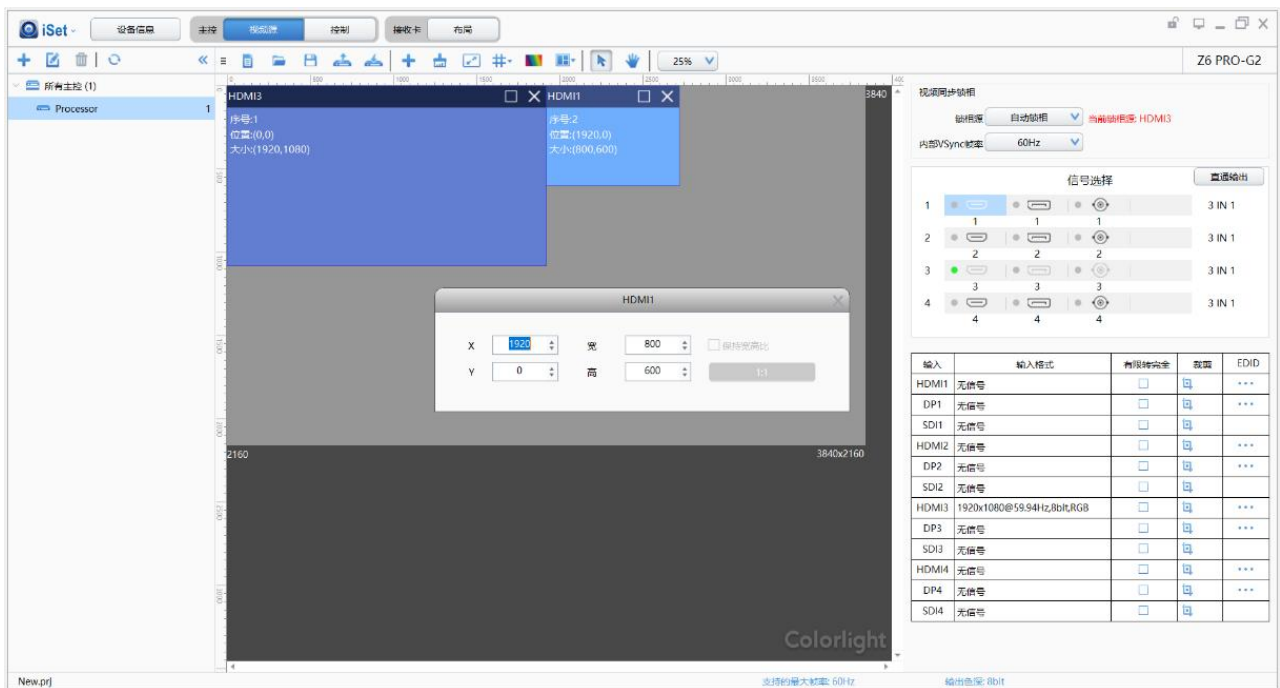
iSet 设备信息 主控 视频源 控制 接收卡 布局

Z6 PRO-G2

25%

所有主控 (1)
Processor 1

HDMI3
序号:1
位置:(0,0)
大小:(1920,1080)

HDMI1
序号:2
位置:(1920,0)
大小:(800,600)

3840

HDMI1
X 1920 宽 800 保持宽高比
Y 0 高 600 1:1

2160 3840x2160

Colorlight

视频同步锁相
锁相源 自动锁相 当前锁相源: HDMI3
内部VSync帧率 60Hz

信号选择 直通输出
1 1 1 1 3 IN 1
2 2 2 2 3 IN 1
3 3 3 3 3 IN 1
4 4 4 4 3 IN 1

| 输入 | 输入格式 | 有限转完全 | 裁剪 | EDID |
|---|---|---|---|---|
| HDMI1 | 无信号 | | | ··· |
| DP1 | 无信号 | | | ··· |
| SDI1 | 无信号 | | | |
| HDMI2 | 无信号 | | | ··· |
| DP2 | 无信号 | | | ··· |
| SDI2 | 无信号 | | | |
| HDMI3 | 1920x1080@59.94Hz,8bit,RGB | | | ··· |
| DP3 | 无信号 | | | ··· |
| SDI3 | 无信号 | | | |
| HDMI4 | 无信号 | | | ··· |
| DP4 | 无信号 | | | ··· |
| SDI4 | 无信号 | | | |

New.prj 支持的最大帧率: 60Hz 输出色深: 8bit